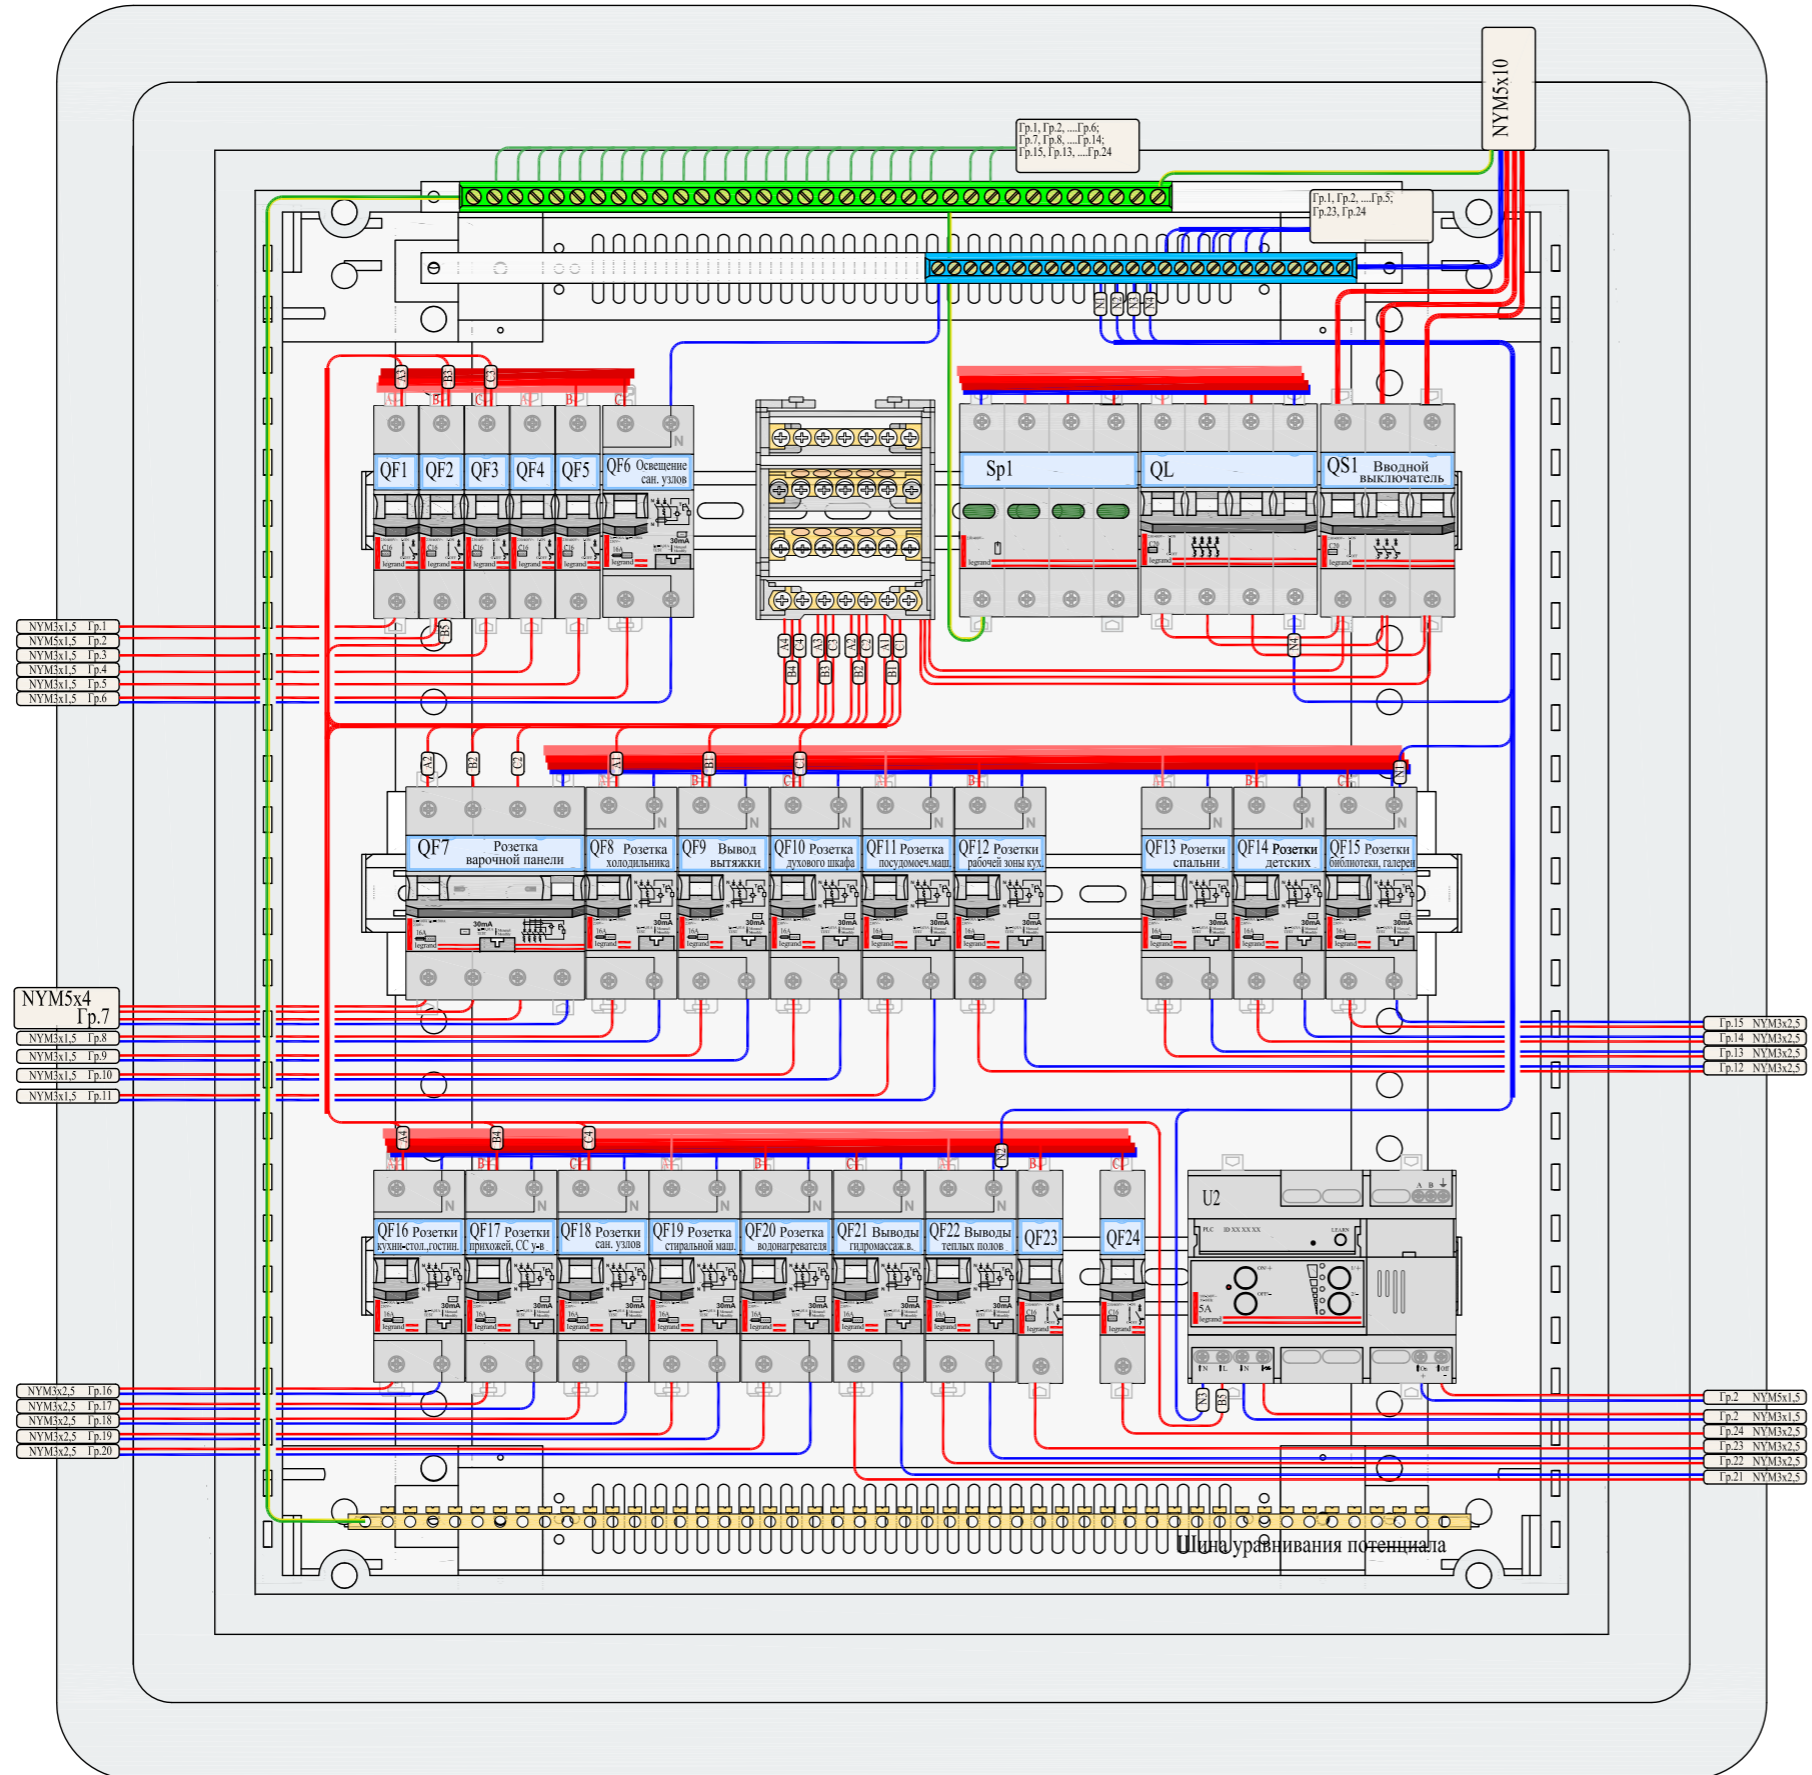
NYM5x10

Гр.1, Гр.2, ....Гр.6;
Гр.7, Гр.8, ....Гр.14;
Гр.15, Гр.13, ....Гр.24

Гр.1, Гр.2, ....Гр.5;
Гр.23, Гр.24

A3 B3 C3

QF1 QF2 QF3 QF4 QF5 QF6 Освещение сан. узлов

Sp1

QL

QS1 Вводной выключатель

NYM3x1,5 Гр.1
NYM5x1,5 Гр.2
NYM3x1,5 Гр.3
NYM3x1,5 Гр.4
NYM3x1,5 Гр.5
NYM3x1,5 Гр.6

A2 B2 C2 A1 B1 C1 N1

QF7 Розетка варочной панели
QF8 Розетка холодильника
QF9 Вывод вытяжки
QF10 Розетка духового шкафа
QF11 Розетка посудомоеч.маш.
QF12 Розетки рабочей зоны кух.
QF13 Розетки спальни
QF14 Розетки детских
QF15 Розетки библиотеки, галереи

NYM5x4 Гр.7
NYM3x1,5 Гр.8
NYM3x1,5 Гр.9
NYM3x1,5 Гр.10
NYM3x1,5 Гр.11

Гр.15 NYM3x2,5
Гр.14 NYM3x2,5
Гр.13 NYM3x2,5
Гр.12 NYM3x2,5

A4 B4 C4 N2

QF16 Розетки кухни-стол.,гостин.
QF17 Розетки прихожей, СС у-в
QF18 Розетки сан. узлов
QF19 Розетка стиральной маш.
QF20 Розетка водонагревателя
QF21 Выводы гидромассаж.в.
QF22 Выводы теплых полов
QF23
QF24

U2

NYM3x2,5 Гр.16
NYM3x2,5 Гр.17
NYM3x2,5 Гр.18
NYM3x2,5 Гр.19
NYM3x2,5 Гр.20

Гр.2 NYM5x1,5
Гр.2 NYM3x1,5
Гр.24 NYM3x2,5
Гр.23 NYM3x2,5
Гр.22 NYM3x2,5
Гр.21 NYM3x2,5

Шина уравнивания потенциала